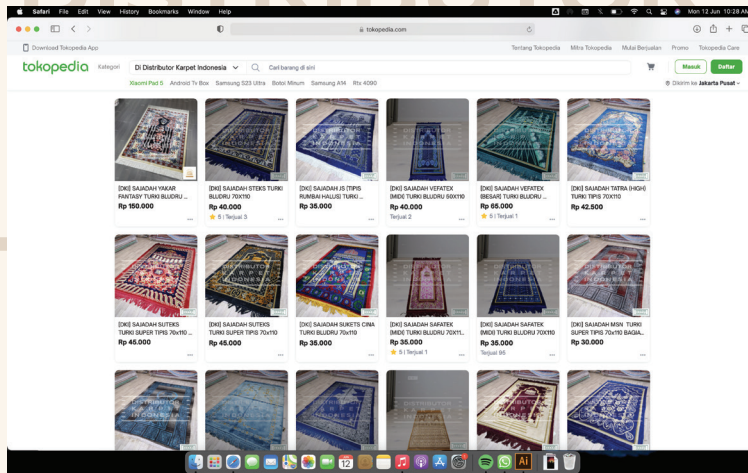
Safari File Edit View History Bookmarks Window Help

Mon 12 Jun 10:28 AM

tokopedia.com

Download Tokopedia App

Tentang Tokopedia Mitra Tokopedia Mulai Berjualan Promo Tokopedia Care

tokopedia Kategori Di Distributor Karpet Indonesia Cari barang di sini

Masuk Daftar

Xiaomi Pad 5 Android Tv Box Samsung S23 Ultra Botol Minum Samsung A14 Rtx 4090

Dikirim ke Jakarta Pusat

[DKI] SAJADAH YAKAR FANTASY TURKI BLUDRU ...
Rp 150.000

[DKI] SAJADAH STEKS TURKI BLUDRU 70X110
Rp 40.000
5 | Terjual 3

[DKI] SAJADAH JS (TIPIS RUMBAI HALUS) TURKI ...
Rp 35.000

[DKI] SAJADAH VEFATEX (MIDI) TURKI BLUDRU 59X110
Rp 40.000
Terjual 2

[DKI] SAJADAH VEFATEX (BESAR) TURKI BLUDRU ...
Rp 65.000
5 | Terjual 1

[DKI] SAJADAH TATRA (HIGH) TURKI TIPIS 70X110
Rp 42.500

[DKI] SAJADAH SUTEKS TURKI SUPER TIPIS 70x110 ...
Rp 45.000

[DKI] SAJADAH SUTEKS TURKI SUPER TIPIS 70x110
Rp 45.000

[DKI] SAJADAH SUKETS CINA TURKI BLUDRU 70x110
Rp 35.000

[DKI] SAJADAH SAFATEK (MIDI) TURKI BLUDRU 70X11...
Rp 35.000
5 | Terjual 1

[DKI] SAJADAH SAFATEK (MIDI) TURKI BLUDRU 70X110
Rp 35.000
Terjual 96

[DKI] SAJADAH MSN TURKI SUPER TIPIS 70x110 BAGIA...
Rp 30.000

DISTRIBUTOR KARPET INDONESIA